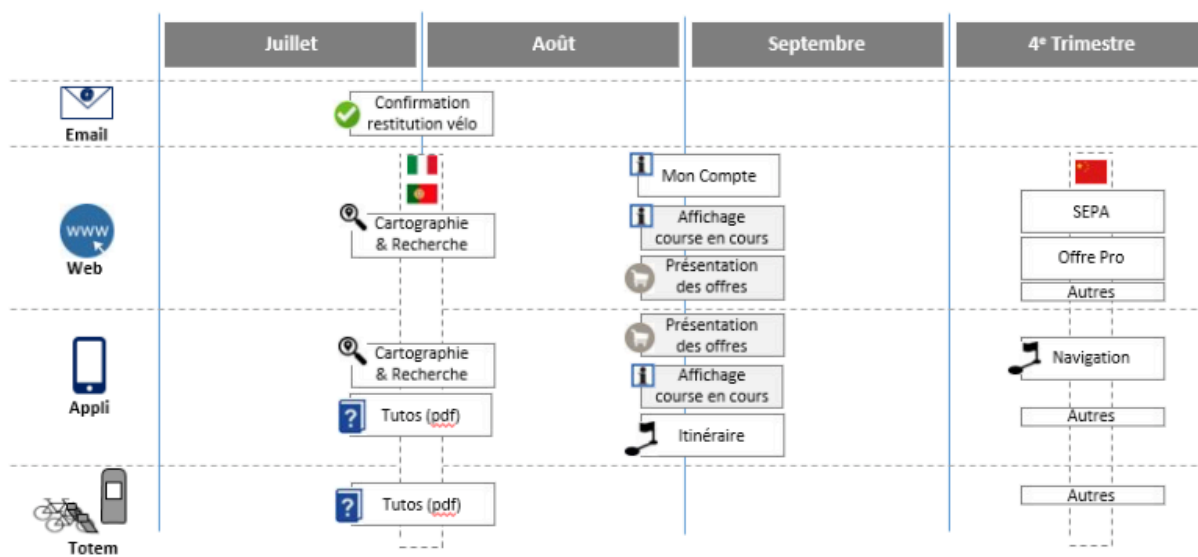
| | Juillet | Août | Septembre | 4e Trimestre |
|---|---|---|---|---|
| Email | | Confirmation restitution vélo | | |
| Web | | Cartographie & Recherche | Mon Compte<br>Affichage course en cours<br>Présentation des offres | SEPA<br>Offre Pro<br>Autres |
| Appli | | Cartographie & Recherche<br>Tutos (pdf) | Présentation des offres<br>Affichage course en cours<br>Itinéraire | Navigation<br>Autres |
| Totem | | Tutos (pdf) | | Autres |